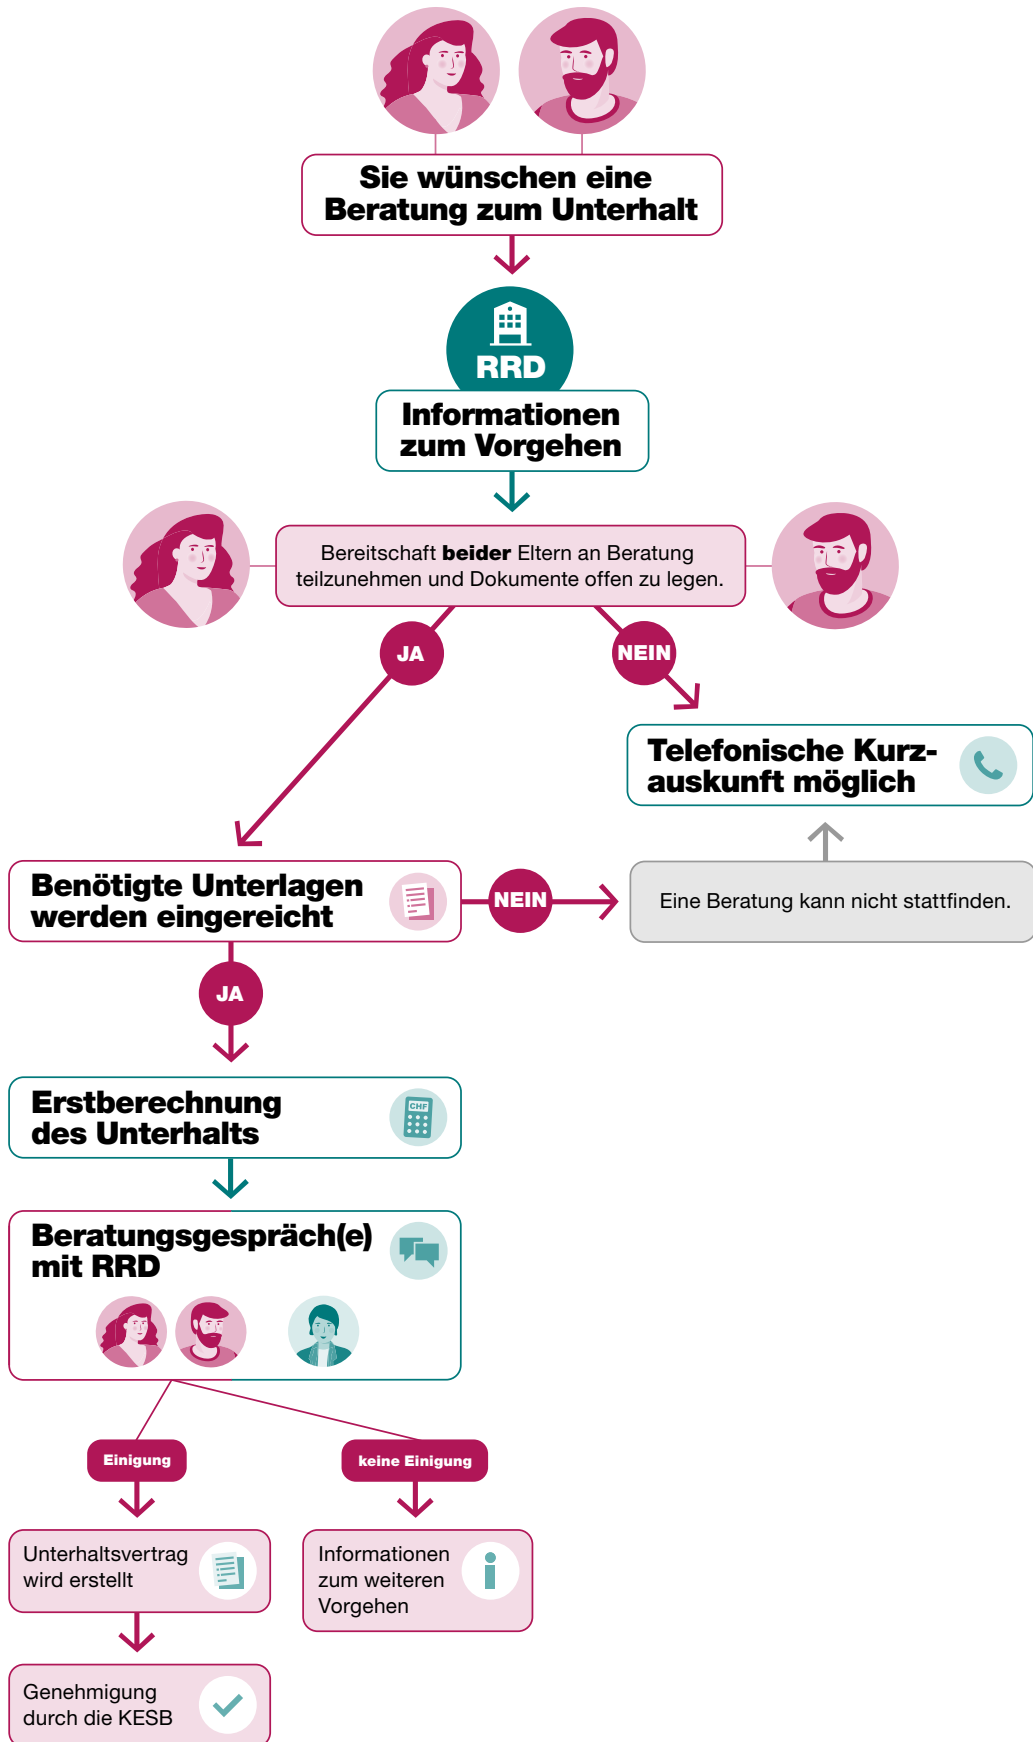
Sie wünschen eine Beratung zum Unterhalt

RRD

Informationen zum Vorgehen

Bereitschaft **beider** Eltern an Beratung teilzunehmen und Dokumente offen zu legen.

JA

NEIN

Telefonische Kurzauskunft möglich

Benötigte Unterlagen werden eingereicht

NEIN

Eine Beratung kann nicht stattfinden.

JA

Erstberechnung des Unterhalts

CHF

Beratungsgespräch(e) mit RRD

Einigung

keine Einigung

Unterhaltsvertrag wird erstellt

Informationen zum weiteren Vorgehen

Genehmigung durch die KESB